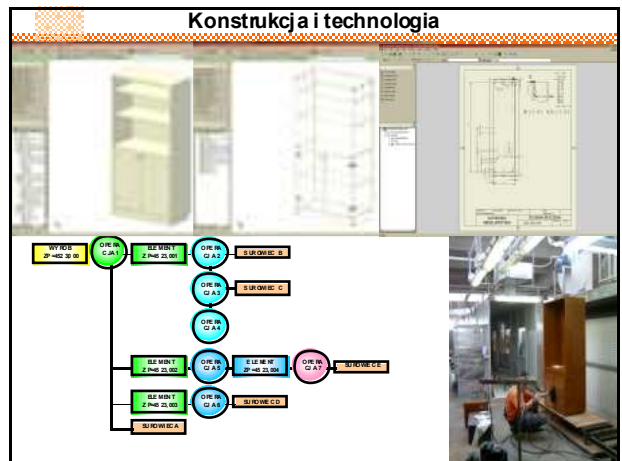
Konstrukcja i technologia

WYRÓB
ZP-452 30 00

OPERACJA 1

ELEMENT
ZP-45 23 001

OPERACJA 2

SUROWIEC B

OPERACJA 3

SUROWIEC C

OPERACJA 4

ELEMENT
ZP-45 23 002

OPERACJA 5

ELEMENT
ZP-45 23 004

OPERACJA 7

SUROWIEC E

ELEMENT
ZP-45 23 003

OPERACJA 6

SUROWIEC D

SUROWIEC A